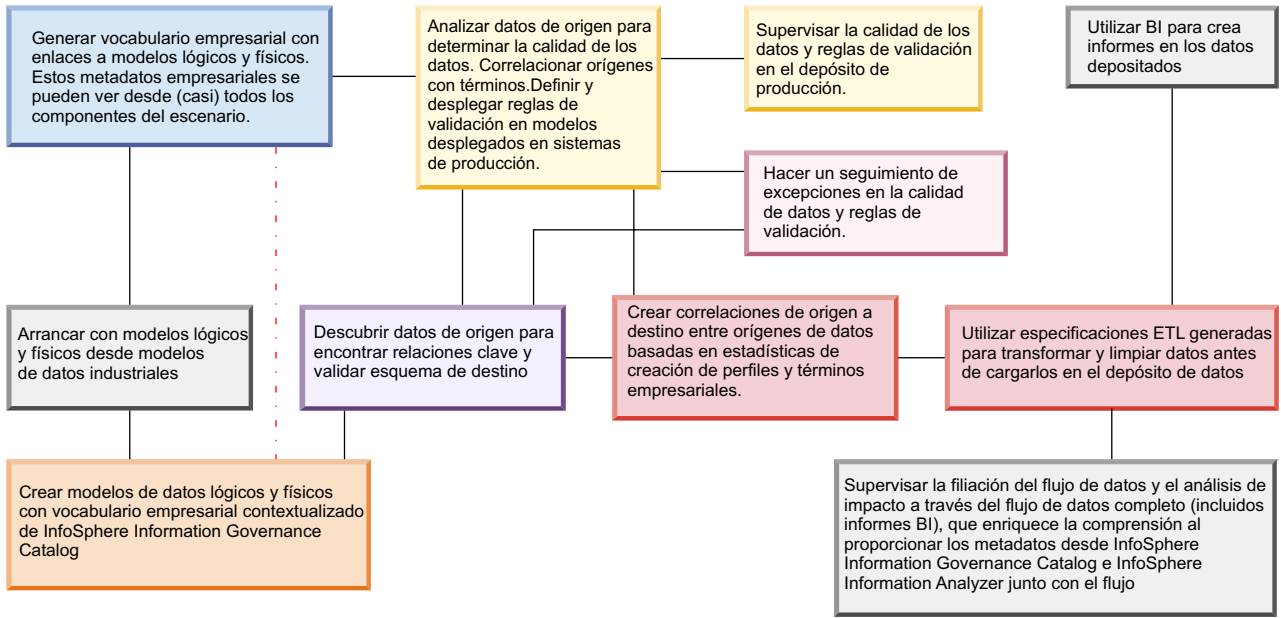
Generar vocabulario empresarial con enlaces a modelos lógicos y físicos. Estos metadatos empresariales se pueden ver desde (casi) todos los componentes del escenario.

Analizar datos de origen para determinar la calidad de los datos. Correlacionar orígenes con términos.Definir y desplegar reglas de validación en modelos desplegados en sistemas de producción.

Supervisar la calidad de los datos y reglas de validación en el depósito de producción.

Utilizar BI para crea informes en los datos depositados

Hacer un seguimiento de excepciones en la calidad de datos y reglas de validación.

Arrancar con modelos lógicos y físicos desde modelos de datos industriales

Descubrir datos de origen para encontrar relaciones clave y validar esquema de destino

Crear correlaciones de origen a destino entre orígenes de datos basadas en estadísticas de creación de perfiles y términos empresariales.

Utilizar especificaciones ETL generadas para transformar y limpiar datos antes de cargarlos en el depósito de datos

Crear modelos de datos lógicos y físicos con vocabulario empresarial contextualizado de InfoSphere Information Governance Catalog

Supervisar la filiación del flujo de datos y el análisis de impacto a través del flujo de datos completo (incluidos informes BI), que enriquece la comprensión al proporcionar los metadatos desde InfoSphere Information Governance Catalog e InfoSphere Information Analyzer junto con el flujo